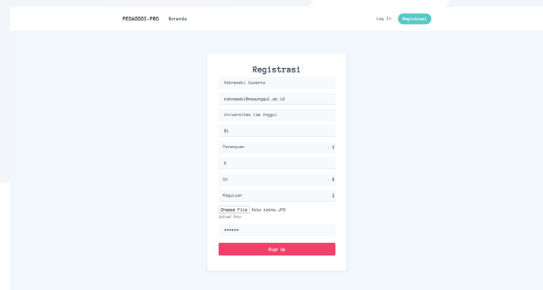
PEDAGOGI-PRO Beranda

Log In Registrasi

Registrasi

Ratnawati Susanto

ratnawati@mesaunggul.ac.id

Universitas Esa Unggul

S1

Perempuan

5

SD

Kegiatan

Choose File Foto ratna.JPG

Upload Foto

••••••

Sign Up